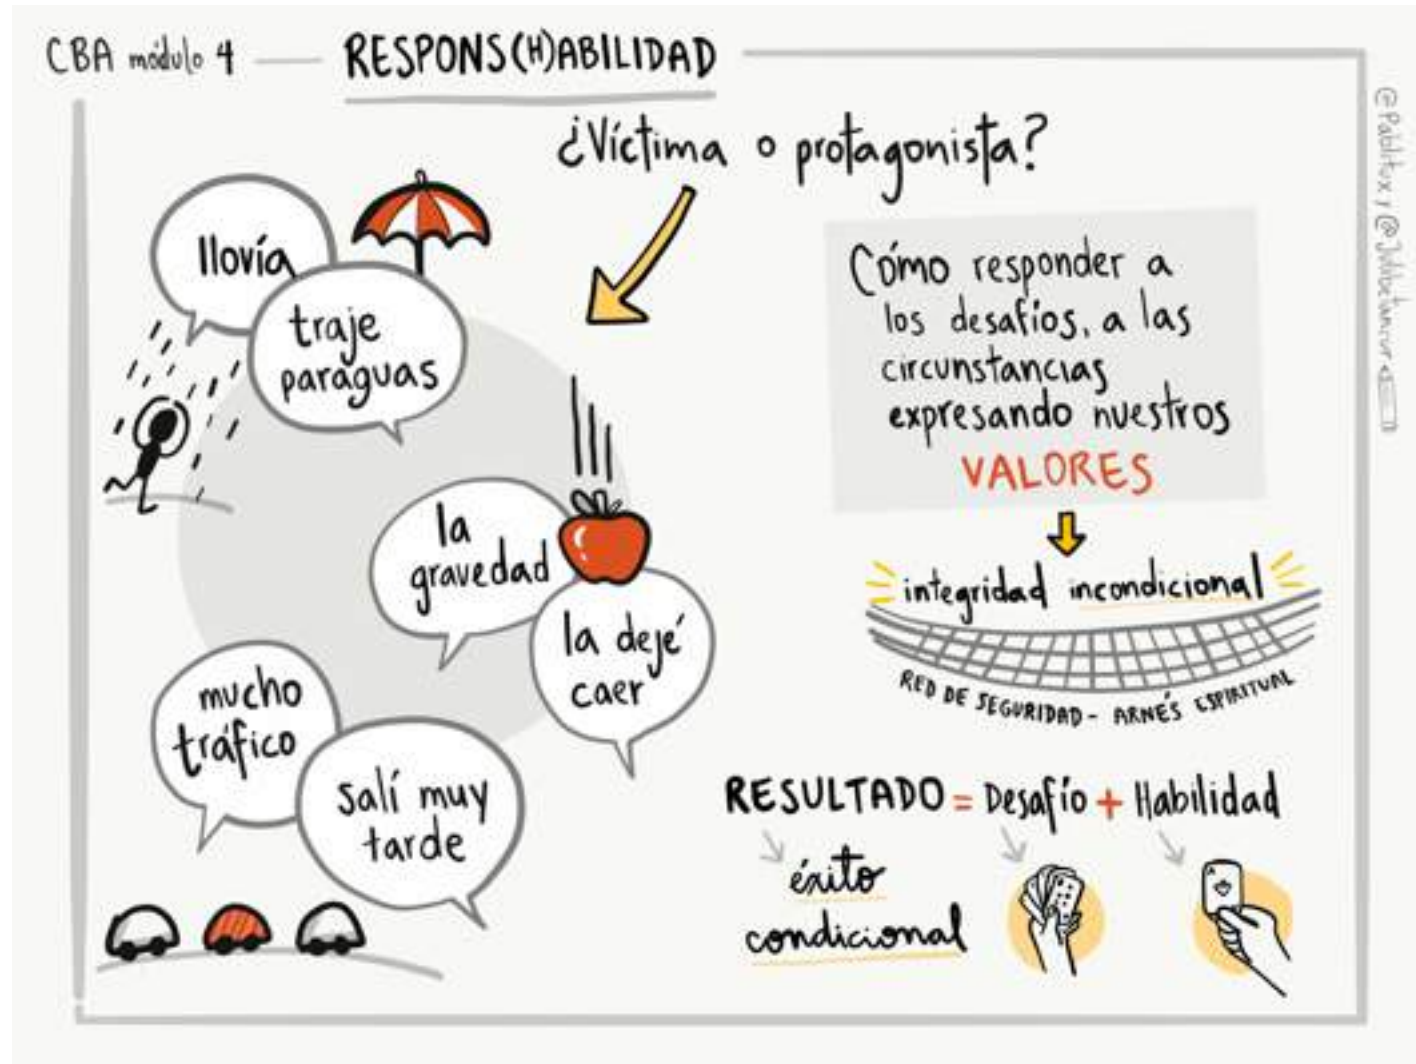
CBA módulo 4 — RESPONS(H)ABILIDAD

¿Víctima o protagonista?

llovía

traje paraguas

la gravedad

la dejé caer

mucho tráfico

salí muy tarde

Cómo responder a los desafíos, a las circunstancias expresando nuestros VALORES

integridad incondicional

RED DE SEGURIDAD - ARNÉS ESPIRITUAL

RESULTADO = Desafío + Habilidad

éxito condicional

@Pablitox y @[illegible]